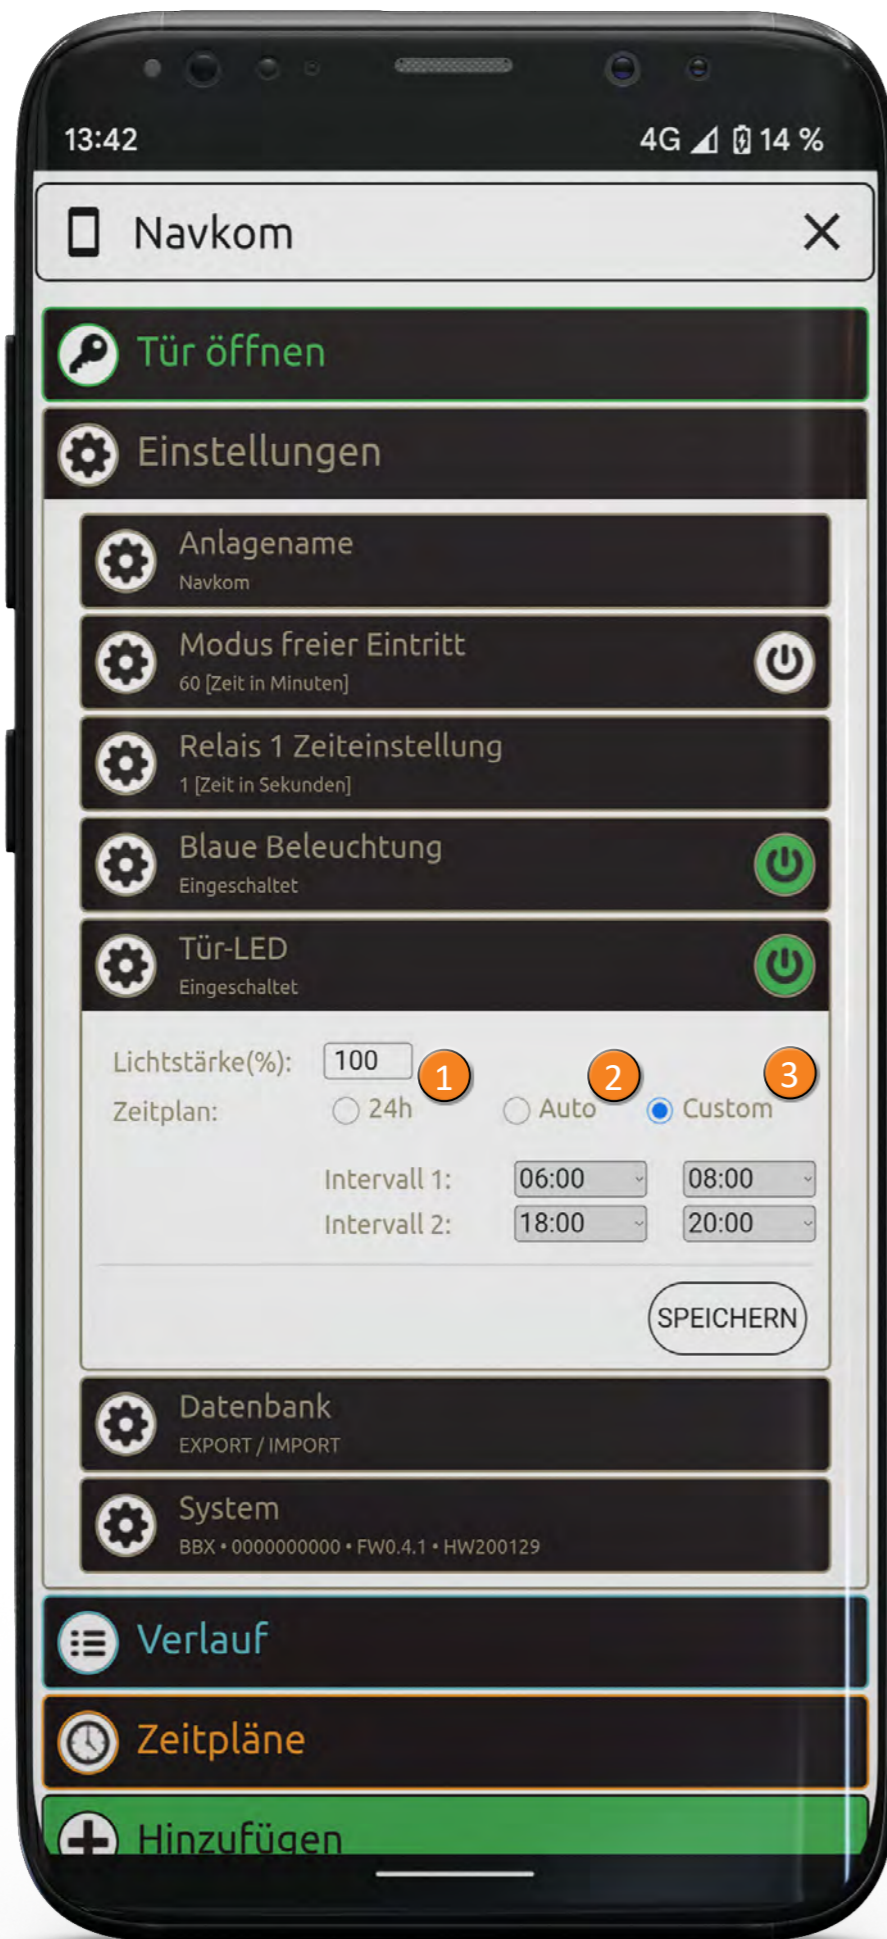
13:42

4G 14 %

Navkom

Tür öffnen

Einstellungen

Anlagename
Navkom

Modus freier Eintritt
60 [Zeit in Minuten]

Relais 1 Zeiteinstellung
1 [Zeit in Sekunden]

Blaue Beleuchtung
Eingeschaltet

Tür-LED
Eingeschaltet

Lichtstärke(%): 100 1 2 3

Zeitplan: 24h Auto Custom

Intervall 1: 06:00 08:00
Intervall 2: 18:00 20:00

SPEICHERN

Datenbank
EXPORT / IMPORT

System
BBX • 0000000000 • FW0.4.1 • HW200129

Verlauf

Zeitpläne

Hinzufügen